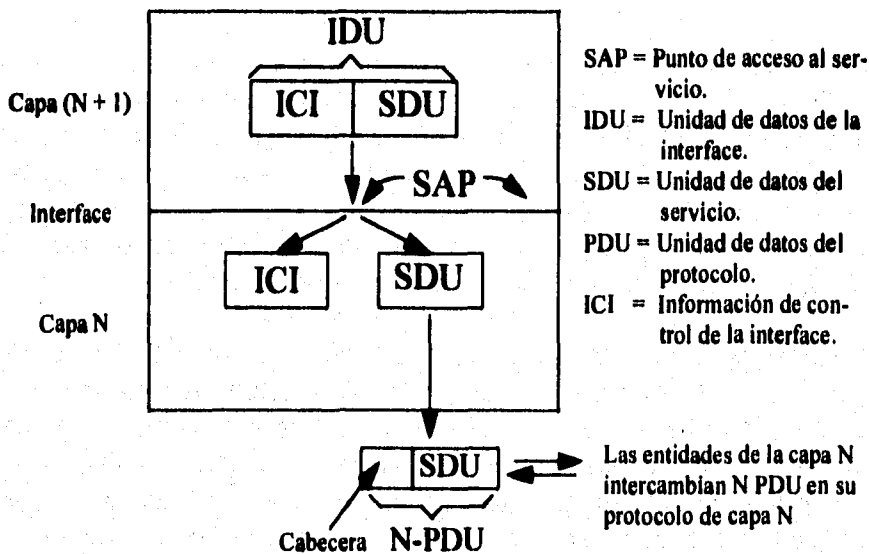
IDU

Capa (N + 1)

ICI | SDU

SAP

Interface

ICI

SDU

Capa N

SDU

Cabecera

N-PDU

SAP = Punto de acceso al servicio.
IDU = Unidad de datos de la interface.
SDU = Unidad de datos del servicio.
PDU = Unidad de datos del protocolo.
ICI = Información de control de la interface.

Las entidades de la capa N intercambian N PDU en su protocolo de capa N